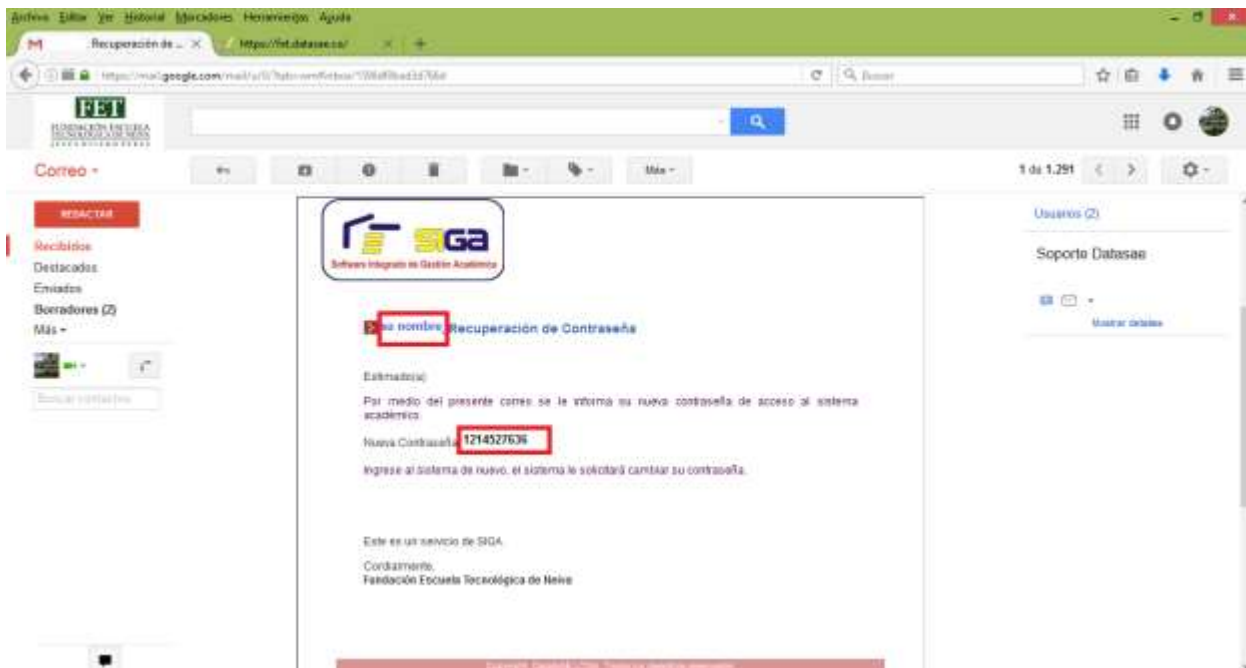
Archivo Editar Ver Historial Marcadores Herramientas Ayuda

Recuperación de ... × https://fet.datasae.co/ × +

https://mail.google.com/mail/u/0/#inbox/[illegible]

Buscar

FET
FUNDACIÓN ESCUELA TECNOLÓGICA DE NEIVA

Correo ▾

Más ▾

1 de 1.291

REDACTAR

Recibidos
Destacados
Enviados
Borradores (2)
Más ▾

Buscar contactos

SIGA
Software Integrado de Gestión Académica

su nombre Recuperación de Contraseña

Estimado(a)

Por medio del presente correo se le informa su nueva contraseña de acceso al sistema académico.

Nueva Contraseña 1214527636

Ingrese al sistema de nuevo, el sistema le solicitará cambiar su contraseña.

Este es un servicio de SIGA.

Cordialmente,
Fundación Escuela Tecnológica de Neiva

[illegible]

Usuarios (2)

Soporte Datasae

Mostrar detalles